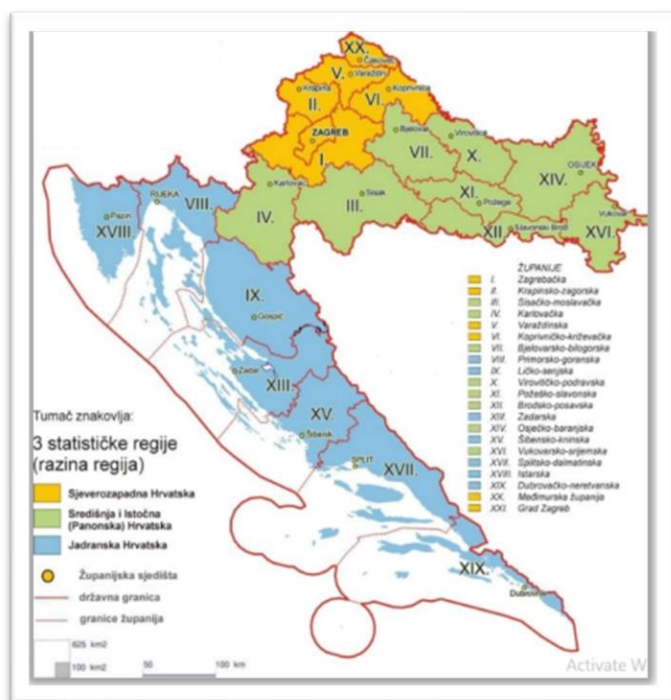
XX.
Čakovec
V.
Varaždin
Krapina
II.
VI.
Koprivnica
ZAGREB
I.
Bjelovar
Virovitica
VII.
X.
OSIJEK
Karlovac
XIV.
Sisak
XI.
RIJEKA
Požega
VIII.
Pazin
IV.
III.
Vukovar
XVIII
XII.
Slavonski Brod
XVI.

ŽUPANIJE
I. Zagrebačka
II. Krapinsko-zagorska
III. Sisačko-moslavačka
IV. Karlovačka
V. Varaždinska
VI. Koprivničko-križevačka
VII. Bjelovarsko-bilogorska
VIII. Primorsko-goranska
IX. Ličko-senjska
X. Virovitičko-podravska
XI. Požeško-slavonska
XII. Brodsko-posavska
XIII. Zadarska
XIV. Osječko-baranjska
XV. Šibensko-kninska
XVI. Vukovarsko-srijemska
XVII. Splitsko-dalmatinska
XVIII. Istarska
XIX. Dubrovačko-neretvanska
XX. Međimurska županija
XXI. Grad Zagreb

IX.
Gospić
Zadar
XIII.
XV.
Šibenik
SPLIT
XVII.
XIX.
Dubrovnik

Tumač znakovlja:
3 statističke regije
(razina regija)
Sjeverozapadna Hrvatska
Središnja i Istočna (Panonska) Hrvatska
Jadranska Hrvatska
Županijska sjedišta
državna granica
granice županija
625 km2
100 km2
50
100 km
Activate W